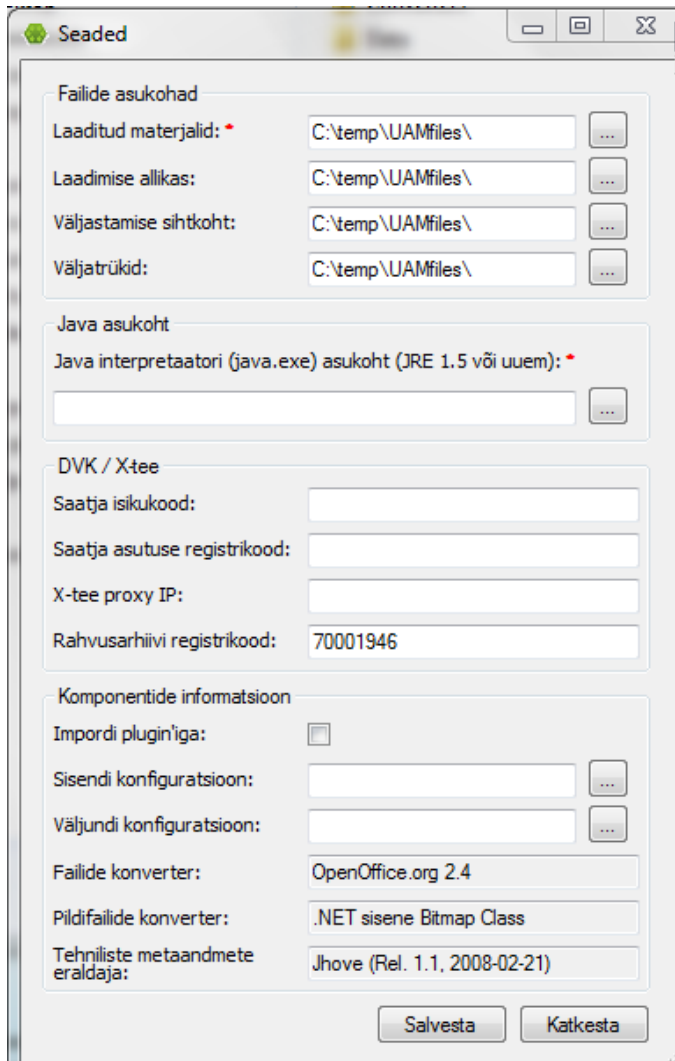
Seaded

Failide asukohad

Laaditud materjalid: *
C:\temp\UAMfiles\
...

Laadimise allikas:
C:\temp\UAMfiles\
...

Väljastamise sihtkoht:
C:\temp\UAMfiles\
...

Väljatrükid:
C:\temp\UAMfiles\
...

Java asukoht

Java interpretaatori (java.exe) asukoht (JRE 1.5 või uuem): *
...

DVK / X-tee

Saatja isikukood:

Saatja asutuse registrikood:

X-tee proxy IP:

Rahvusarhiivi registrikood:
70001946

Komponentide informatsioon

Impordi plugin'iga:

Sisendi konfiguratsioon:
...

Väljundi konfiguratsioon:
...

Failide konverter:
OpenOffice.org 2.4

Pildifailide konverter:
.NET sisene Bitmap Class

Tehniliste metaandmete eraldaja:
Jhove (Rel. 1.1, 2008-02-21)

Salvesta
Katkesta